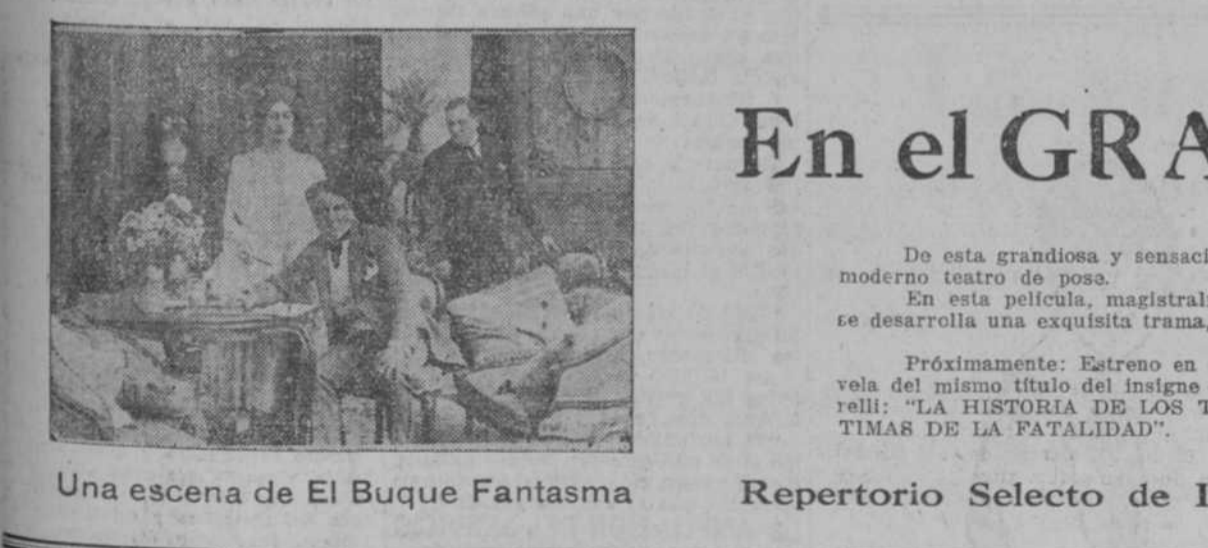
Una escena de El Buque Fantasma

En el GRA

De esta grandiosa y sensaci moderno teatro de pose.

En esta película, magistral se desarrolla una exquisita trama,

Próximamente: Estreno en vela del mismo título del insigne relli: "LA HISTORIA DE LOS T TIMAS DE LA FATALIDAD".

Repertorio Selecto de I